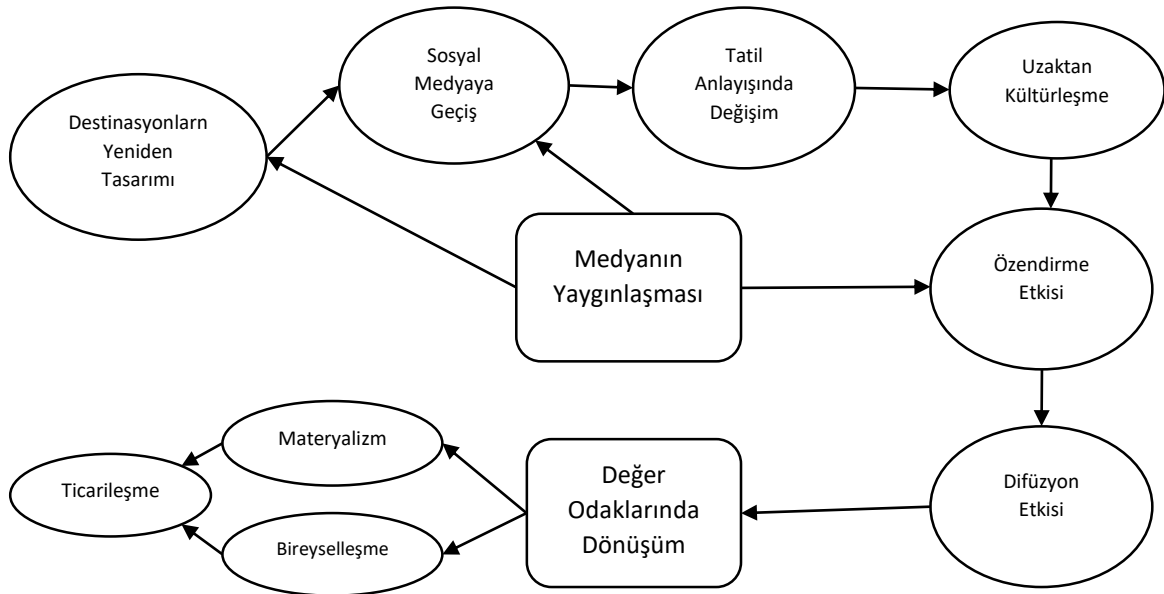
Sosyal Medyaya Geçiş

Tatil Anlayışında Değişim

Uzaktan Kültürleşme

Destinasyonlarn Yeniden Tasarımı

Medyanın Yaygınlaşması

Özendirme Etkisi

Materyalizm

Ticarileşme

Bireyselleşme

Değer Odaklarında Dönüşüm

Difüzyon Etkisi